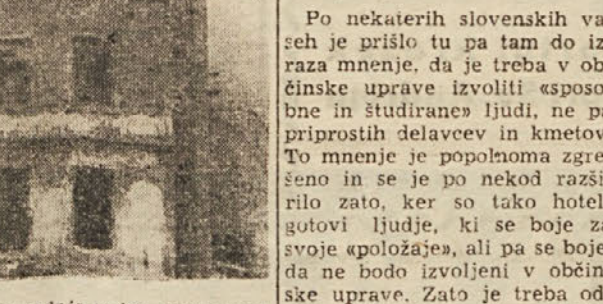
Po nekaterih slovenskih va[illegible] seh je prišlo tu pa tam do iz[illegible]raza mnenje, da je treba v ob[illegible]činske uprave izvoliti «sposo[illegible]bne in študirane» ljudi, ne pa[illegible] priprostih delavcev in kmetov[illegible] To mnenje je popolnoma zgre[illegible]šeno in se je po nekod razši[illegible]rilo zato, ker so tako hotel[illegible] gotovi ljudje, ki se boje za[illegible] svoje «položaje», ali pa se boje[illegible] da ne bodo izvoljeni v občin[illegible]ske uprave. Zato je treba od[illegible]